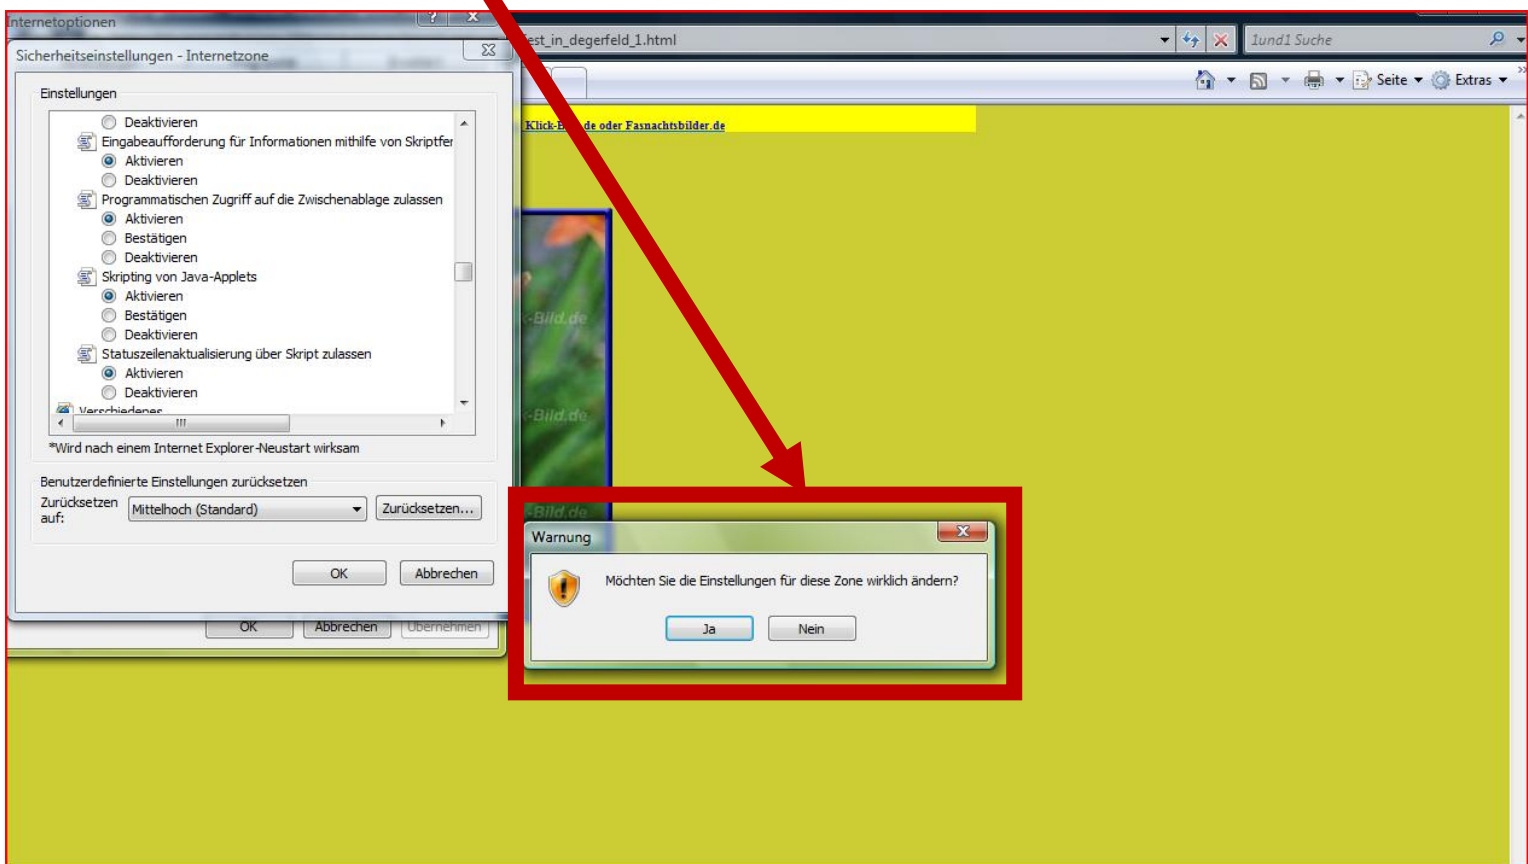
Internetoptionen

Sicherheitseinstellungen - Internetzone

Einstellungen

Deaktivieren
Eingabeaufforderung für Informationen mithilfe von Skriptfer
Aktivieren
Deaktivieren
Programmatischen Zugriff auf die Zwischenablage zulassen
Aktivieren
Bestätigen
Deaktivieren
Skripting von Java-Applets
Aktivieren
Bestätigen
Deaktivieren
Statuszeilenaktualisierung über Skript zulassen
Aktivieren
Deaktivieren
Verschiedenes

*Wird nach einem Internet Explorer-Neustart wirksam

Benutzerdefinierte Einstellungen zurücksetzen
Zurücksetzen auf: Mittelhoch (Standard) Zurücksetzen...

OK Abbrechen

OK Abbrechen Übernehmen

est_in_degerfeld_1.html

1und1 Suche

Seite Extras

Klick-B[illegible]de oder Fasnachtsbilder.de

-Bild.de
-Bild.de
-Bild.de

Warnung

Möchten Sie die Einstellungen für diese Zone wirklich ändern?

Ja Nein